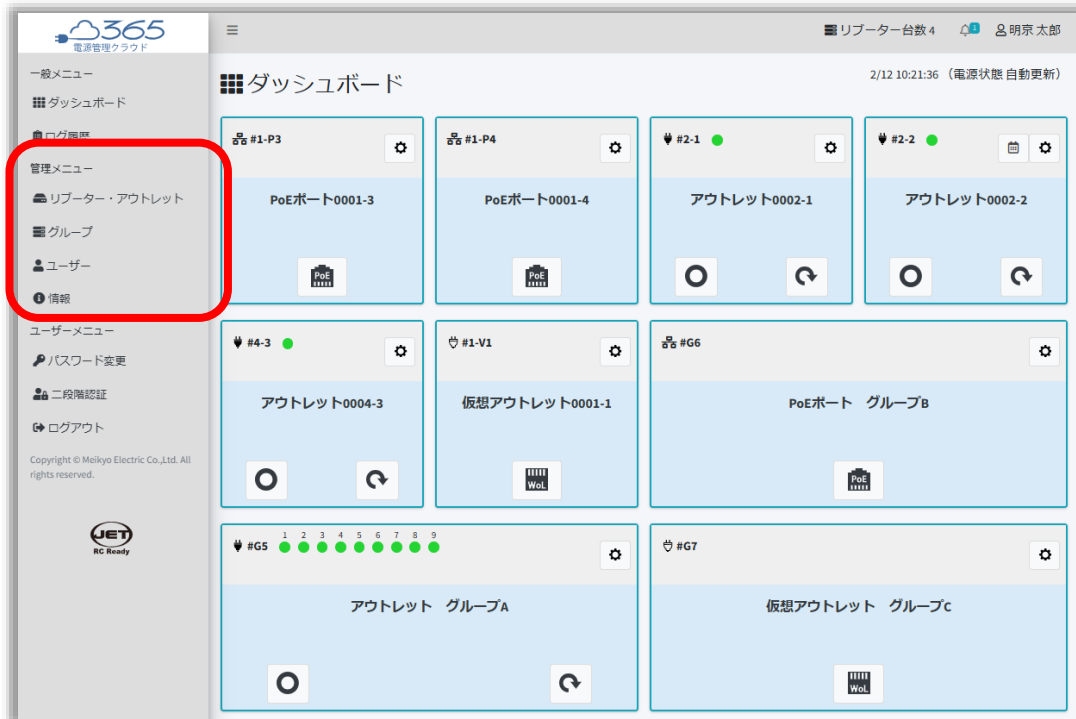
365
電源管理クラウド

≡

リブーター台数 4　1　明京 太郎

一般メニュー
ダッシュボード
ログ履歴
管理メニュー
リブーター・アウトレット
グループ
ユーザー
情報
ユーザーメニュー
パスワード変更
二段階認証
ログアウト

Copyright © Meikyo Electric Co.,Ltd. All rights reserved.

JET
RC Ready

ダッシュボード

2/12 10:21:36（電源状態 自動更新）

#1-P3
PoEポート0001-3
PoE

#1-P4
PoEポート0001-4
PoE

#2-1
アウトレット0002-1

#2-2
アウトレット0002-2

#4-3
アウトレット0004-3

#1-V1
仮想アウトレット0001-1
WoL

#G6
PoEポート　グループB
PoE

#G5 1 2 3 4 5 6 7 8 9
アウトレット　グループA

#G7
仮想アウトレット　グループC
WoL